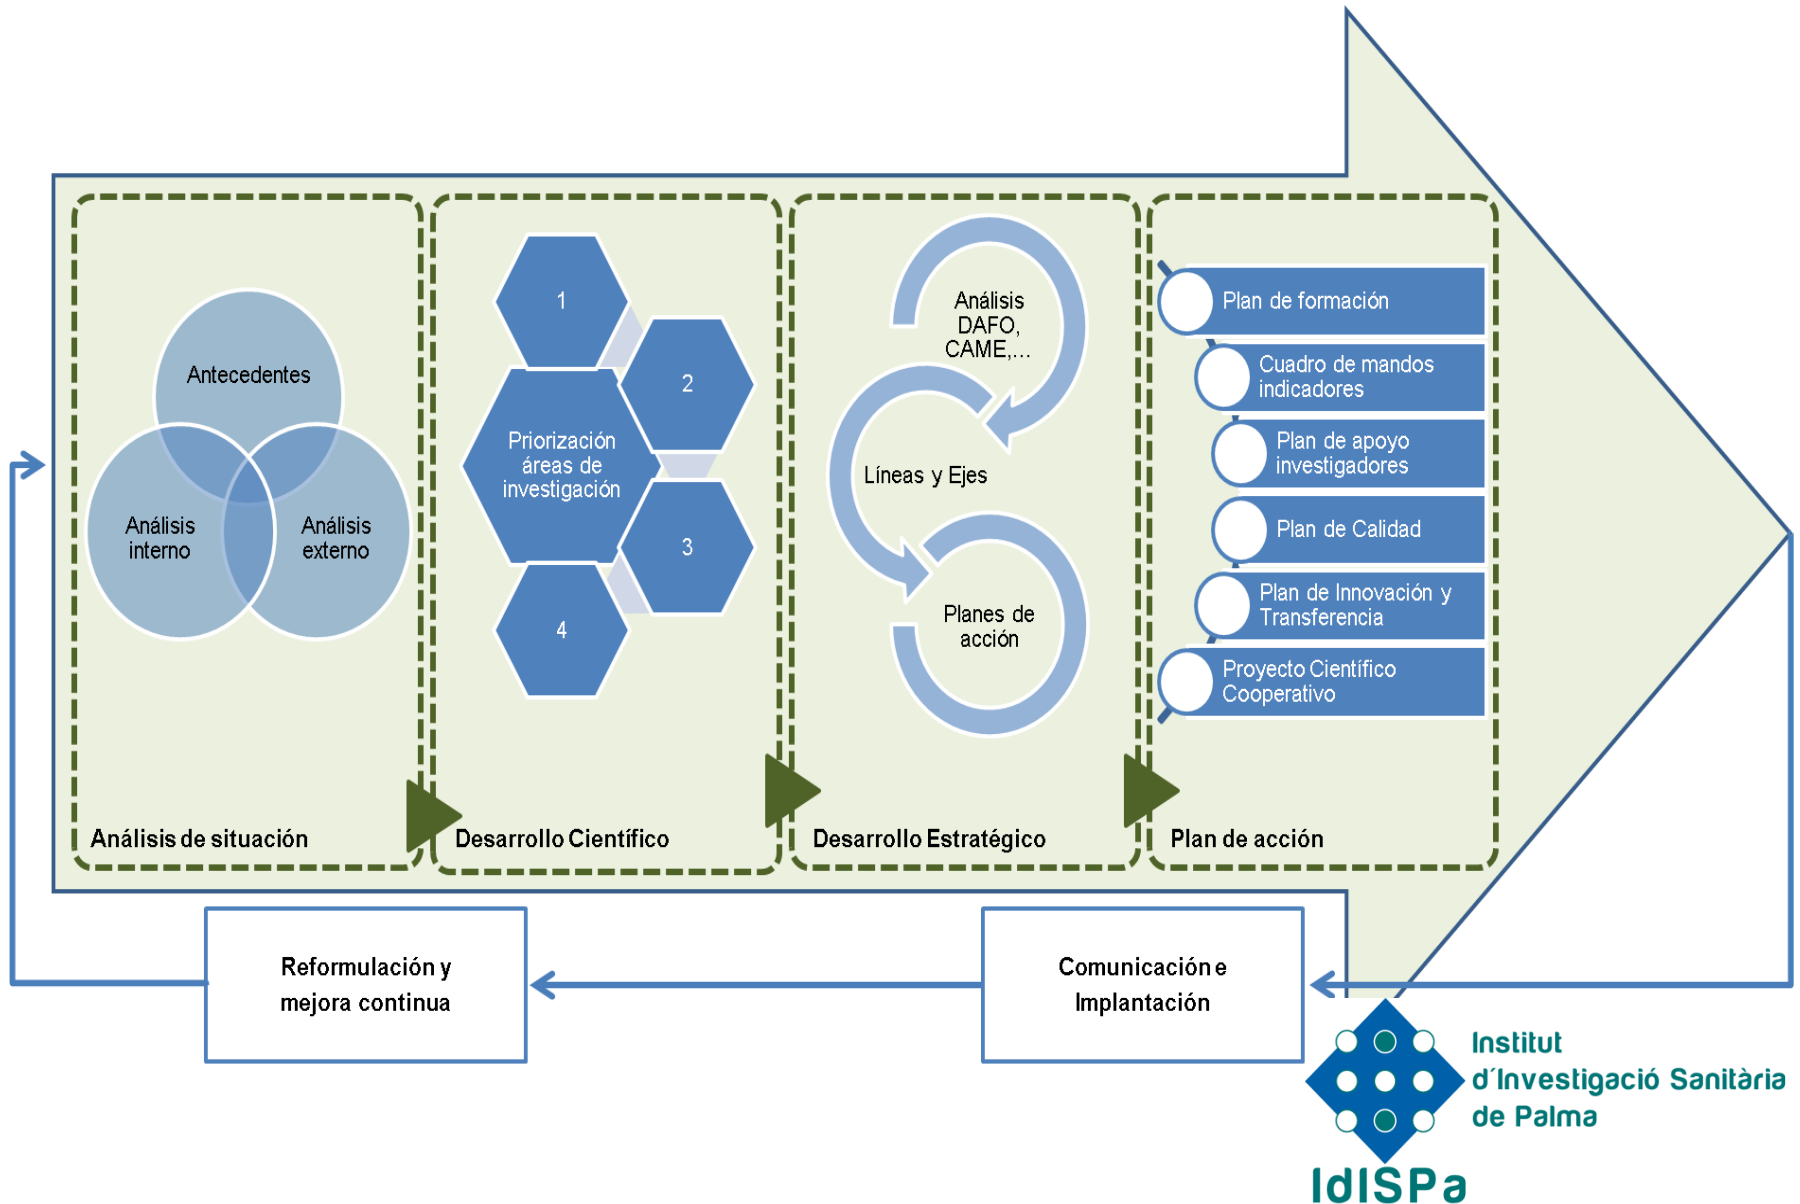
Antecedentes

Análisis interno

Análisis externo

Análisis de situación

1

2

Priorización áreas de investigación

3

4

Desarrollo Científico

Análisis DAFO, CAME,...

Líneas y Ejes

Planes de acción

Desarrollo Estratégico

Plan de formación

Cuadro de mandos indicadores

Plan de apoyo investigadores

Plan de Calidad

Plan de Innovación y Transferencia

Proyecto Científico Cooperativo

Plan de acción

Reformulación y mejora continua

Comunicación e Implantación

Institut d´Investigació Sanitària de Palma

IdISPa